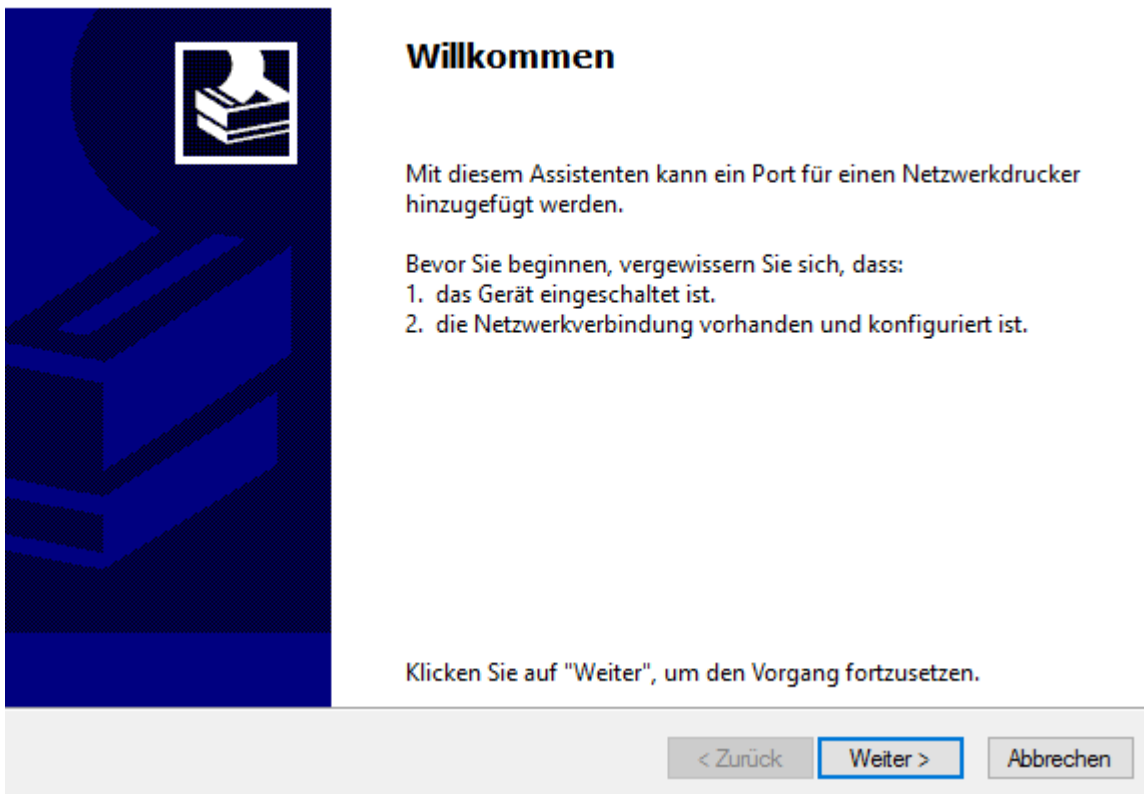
Willkommen

Mit diesem Assistenten kann ein Port für einen Netzwerkdrucker hinzugefügt werden.

Bevor Sie beginnen, vergewissern Sie sich, dass:
1. das Gerät eingeschaltet ist.
2. die Netzwerkverbindung vorhanden und konfiguriert ist.

Klicken Sie auf "Weiter", um den Vorgang fortzusetzen.

< Zurück
Weiter >
Abbrechen